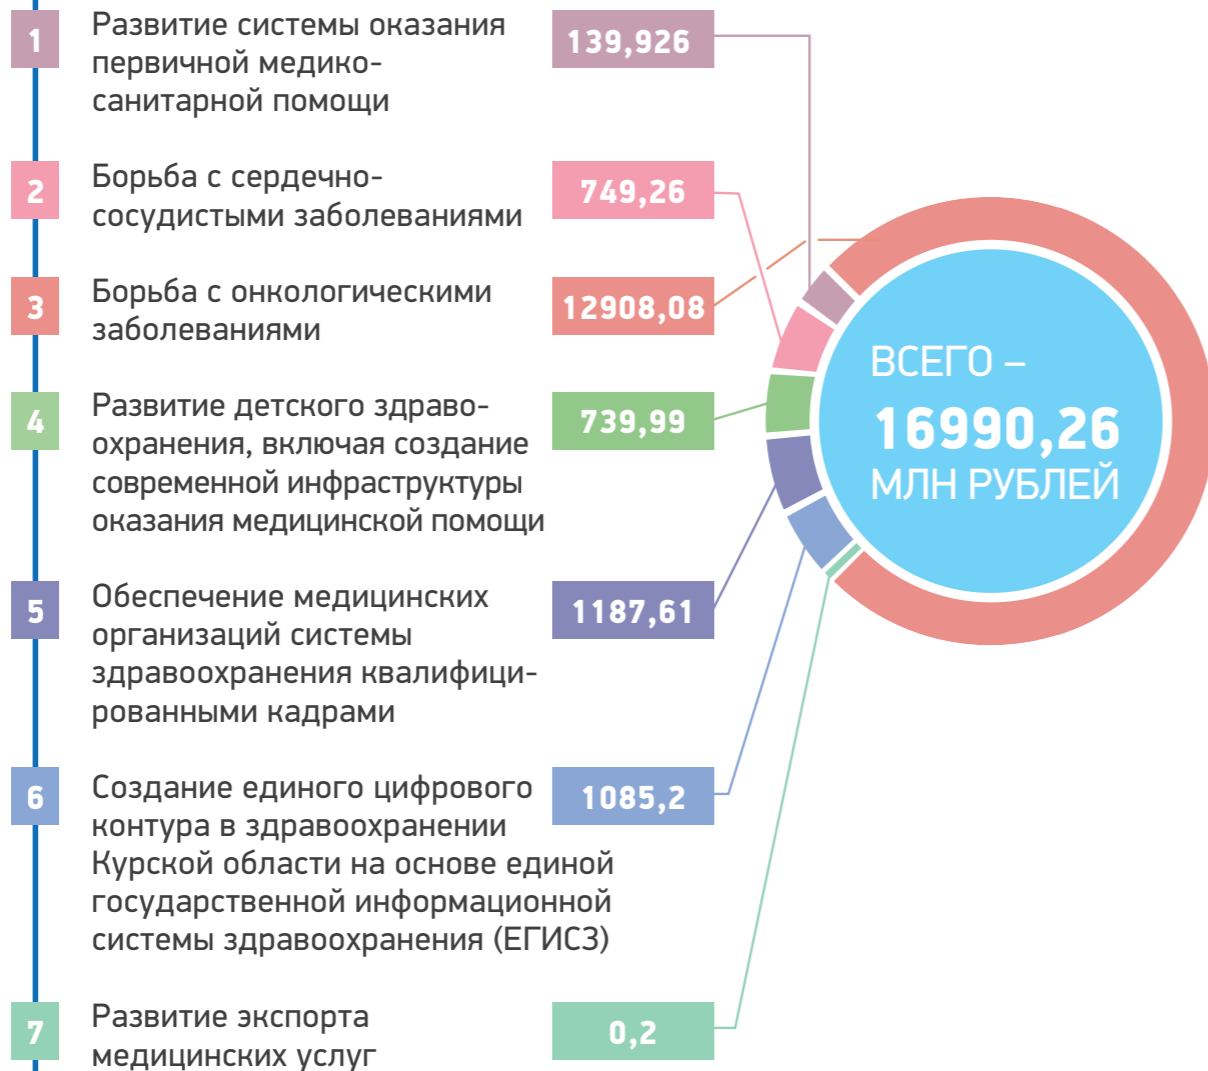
1 Развитие системы оказания первичной медико-санитарной помощи 139,926

2 Борьба с сердечно-сосудистыми заболеваниями 749,26

3 Борьба с онкологическими заболеваниями 12908,08

4 Развитие детского здравоохранения, включая создание современной инфраструктуры оказания медицинской помощи 739,99

5 Обеспечение медицинских организаций системы здравоохранения квалифицированными кадрами 1187,61

6 Создание единого цифрового контура в здравоохранении Курской области на основе единой государственной информационной системы здравоохранения (ЕГИСЗ) 1085,2

7 Развитие экспорта медицинских услуг 0,2

ВСЕГО – 16990,26 МЛН РУБЛЕЙ